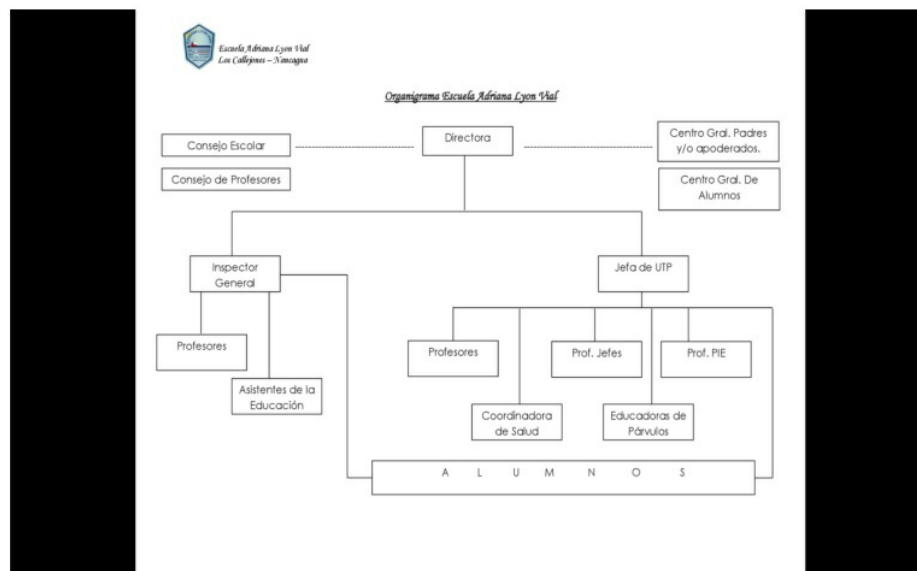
Escuela Adriana Lyon Vial
Los Callejones – Rancagua

Organigrama Escuela Adriana Lyon Vial

Consejo Escolar

Directora

Centro Gral. Padres y/o apoderados.

Consejo de Profesores

Centro Gral. De Alumnos

Inspector General

Jefa de UTP

Profesores

Asistentes de la Educación

Profesores

Prof. Jefes

Prof. PIE

Coordinadora de Salud

Educadoras de Párvulos

A L U M N O S